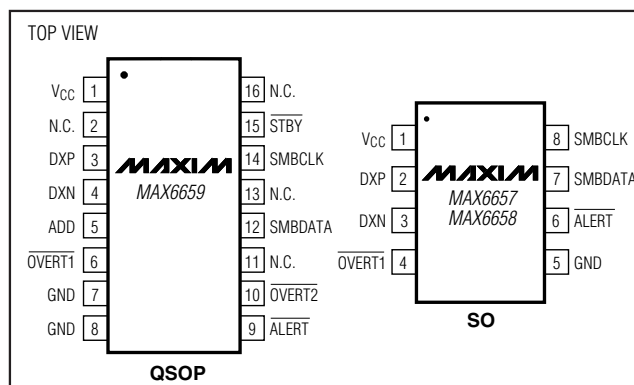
TOP VIEW

$V_{CC}$ 1
N.C. 2
DXP 3
DXN 4
ADD 5
$\overline{OVERT1}$ 6
GND 7
GND 8

MAXIM
MAX6659

16 N.C.
15 $\overline{STBY}$
14 SMBCLK
13 N.C.
12 SMBDATA
11 N.C.
10 $\overline{OVERT2}$
9 $\overline{ALERT}$

QSOP

$V_{CC}$ 1
DXP 2
DXN 3
$\overline{OVERT1}$ 4

MAXIM
MAX6657
MAX6658

8 SMBCLK
7 SMBDATA
6 $\overline{ALERT}$
5 GND

SO